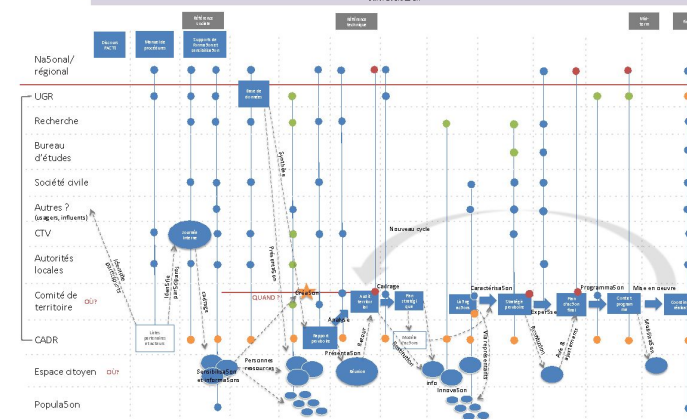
Na5onal/ régional

UGR

Recherche

Bureau d'études

Société civile

Autres ? (usagers, influents)

CTV

Autorités locales

Comité de territoire

OÙ?

CADR

Espace citoyen

OÙ?

Popula5on

Réflexion locale

Réflexion technique

Décision PACTE

Mener les procédures

Supports de Konsultant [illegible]

Base de données

Réunion interne

Synthèse

Pré-synthèse

Identifie participants

Identifie participants

Listes personnes ressources

Coatings

QUAND ?

Création

Rapport produits

Analyse

Retour

Présentation

Audit territorial

Pro-stratégique

Cadrage

Nouveau cycle

Modèle d'action

Sensibilisation et informations

Personnes ressources

Situation

Info

Innovation

Validation

Vote/participation

Caractérisation

Stratégie produite

Expertise

Plan d'action final

Programmation

Contrat programme

Mise en oeuvre

Contrat signé

Suivi

Médiation

Avis & modifications

Mise en oeuvre